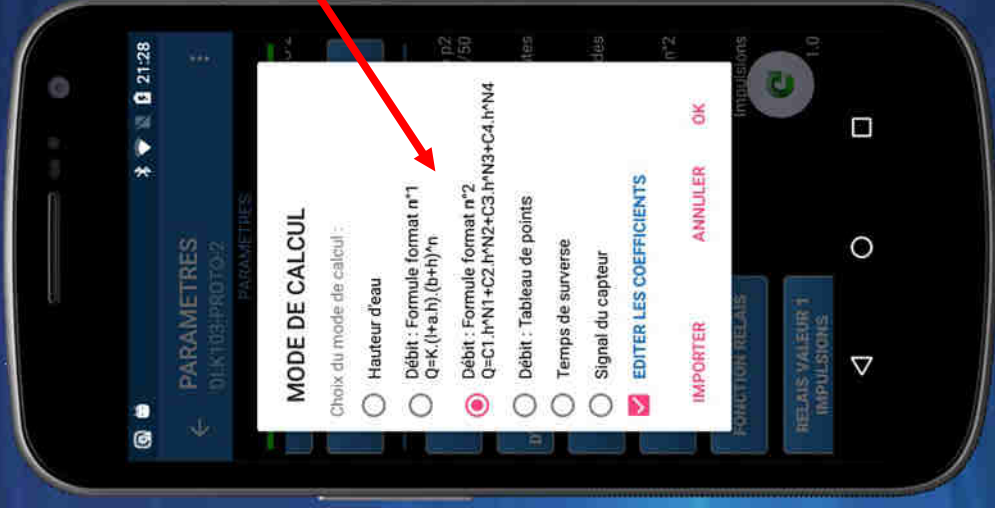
21:28

PARAMETRES
IDI-K103-PROTO-2

PARAMETRES

MODE DE CALCUL

Choix du mode de calcul :

Hauteur d'eau

Débit : Formule format n°1
Q=K.(l+a.h).(b+h)^n

Débit : Formule format n°2
Q=C1.h^N1+C2.h^N2+C3.h^N3+C4.h^N4

Débit : Tableau de points

Temps de surverse

Signal du capteur

EDITER LES COEFFICIENTS

IMPORTER

ANNULER

OK

FONCTION RELAIS

RELAIS VALEUR 1
IMPULSIONS

Impulsions

1.0